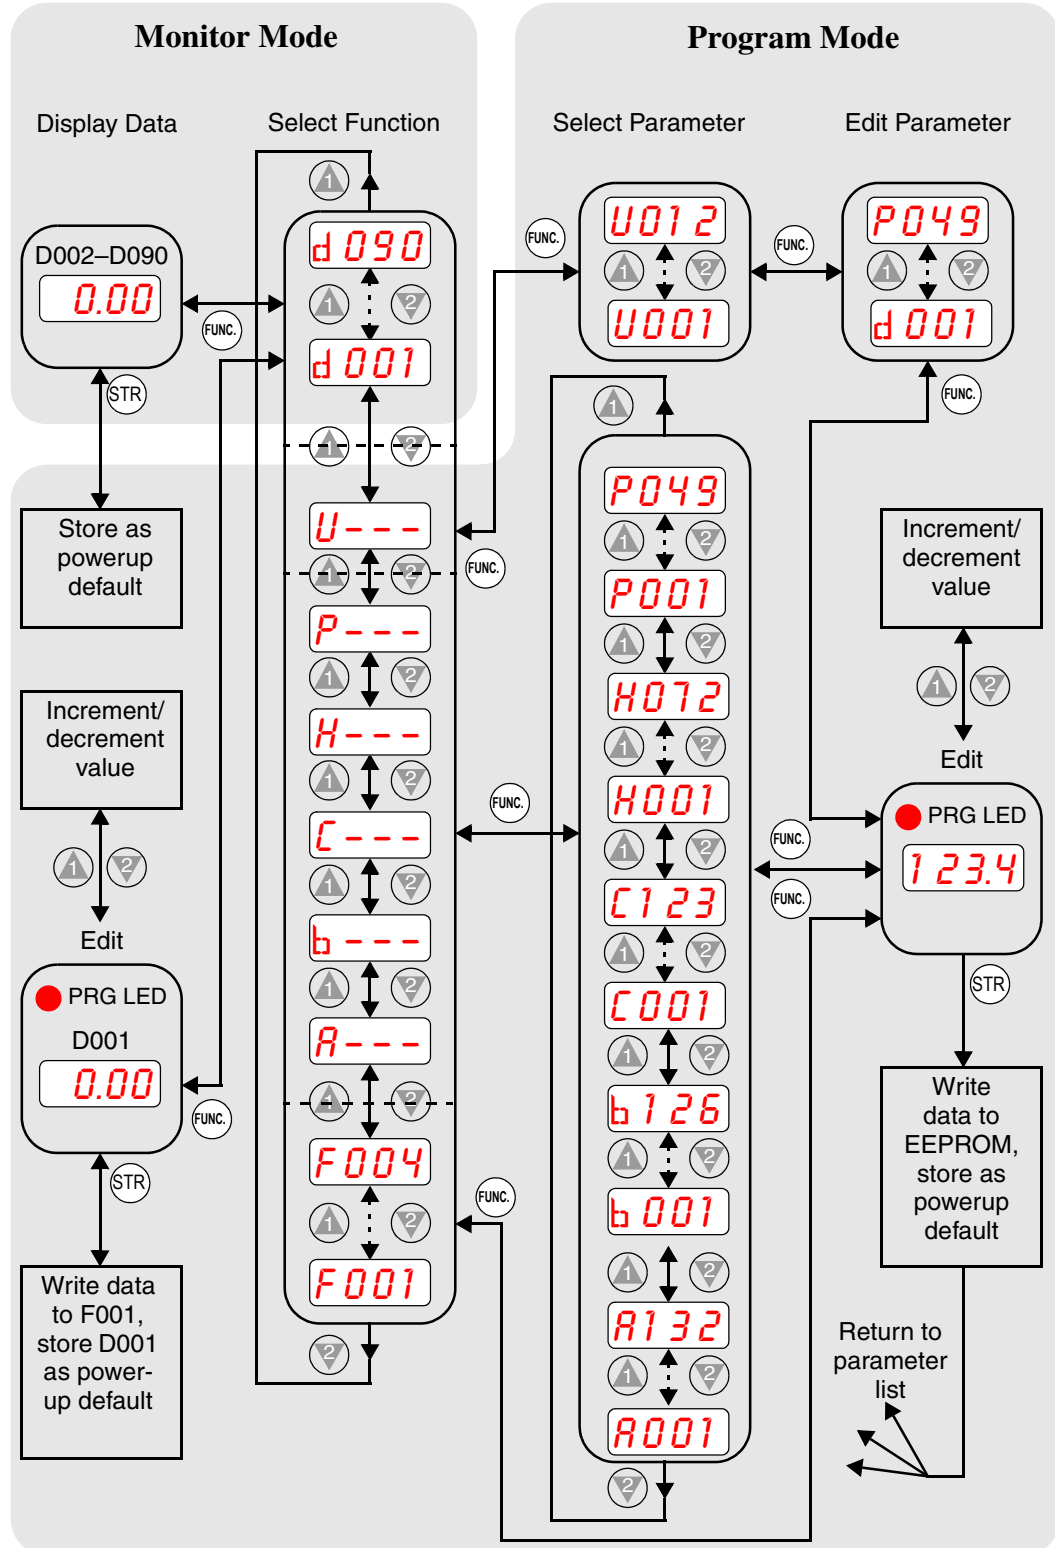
Monitor Mode

Program Mode

Display Data

Select Function

Select Parameter

Edit Parameter

D002–D090

0.00

FUNC.

STR

1

d 090

1

2

d 001

1

2

U- - -

FUNC.

1

2

P- - -

1

2

H- - -

1

2

C- - -

1

2

b- - -

1

2

A- - -

1

2

F004

1

2

F001

2

FUNC.

U012

1

2

U001

FUNC.

P049

1

2

d001

FUNC.

1

P049

1

2

P001

1

2

H072

1

2

H001

1

2

C123

1

2

C001

1

2

b126

1

2

b001

1

2

A132

1

2

A001

2

FUNC.

FUNC.

FUNC.

FUNC.

Store as powerup default

Increment/ decrement value

1

2

Edit

PRG LED

D001

0.00

FUNC.

STR

Write data to F001, store D001 as power-up default

Increment/ decrement value

1

2

Edit

PRG LED

123.4

STR

Write data to EEPROM, store as powerup default

Return to parameter list